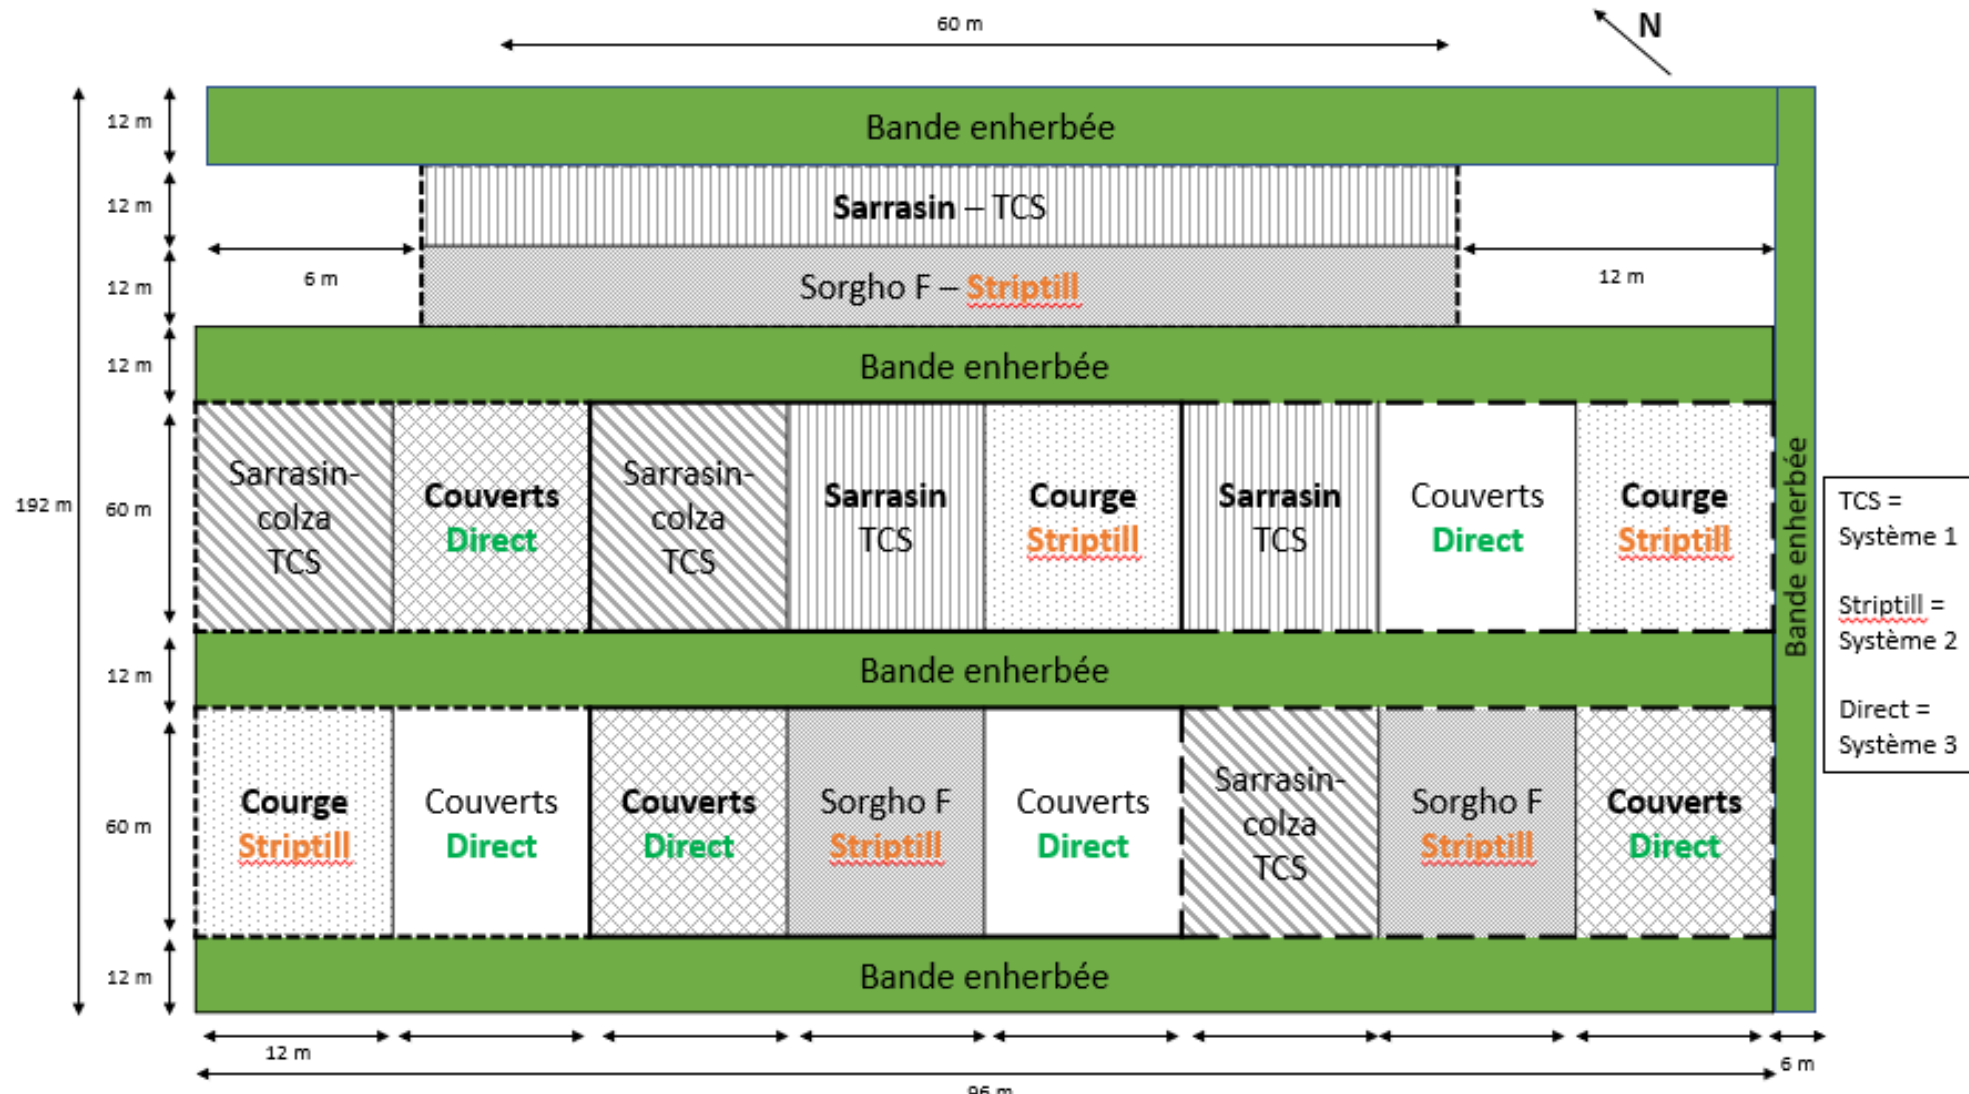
60 m

N

12 m
Bande enherbée

12 m
Sarrasin – TCS

6 m
12 m
Sorgho F – Striptill
12 m

12 m
Bande enherbée

192 m
60 m

| Sarrasin-colza TCS | Couverts Direct | Sarrasin-colza TCS | Sarrasin TCS | Courge Striptill | Sarrasin TCS | Couverts Direct | Courge Striptill |
|---|---|---|---|---|---|---|---|

Bande enherbée

TCS = Système 1

Striptill = Système 2

Direct = Système 3

12 m
Bande enherbée

60 m

| Courge Striptill | Couverts Direct | Couverts Direct | Sorgho F Striptill | Couverts Direct | Sarrasin-colza TCS | Sorgho F Striptill | Couverts Direct |
|---|---|---|---|---|---|---|---|

12 m
Bande enherbée

12 m
6 m
96 m